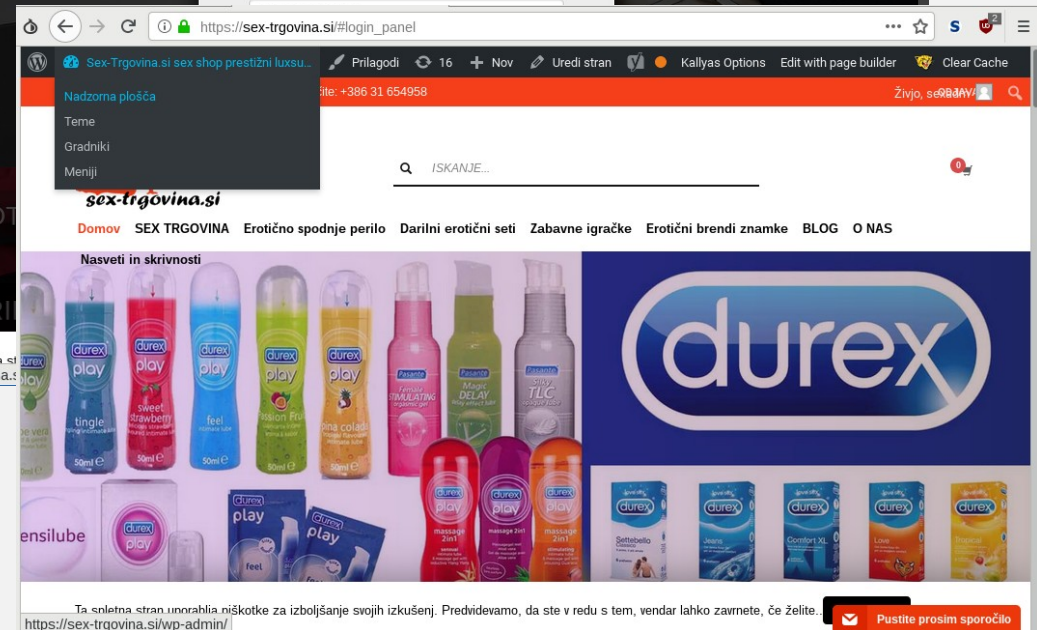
https://sex-trgovina.si/#login_panel

Sex-Trgovina.si sex shop prestižni luksu... Prilagodi 16 Nov Uredi stran Kallyas Options Edit with page builder Clear Cache

Nadzorna plošča
Teme
Gradniki
Meniji

lite: +386 31 654958

Živjo, sexshop

sex-trgovina.si

ISKANJE...

0

Domov SEX TRGOVINA Erotično spodnje perilo Darilni erotični seti Zabavne igračke Erotični brendi znamke BLOG O NAS
Nasveti in skrivnosti

durex play tingle
durex play sweet strawberry
durex play feel
durex play passion fruit
durex play pina colada
Pasante Female STIMULATING
Pasante Magic DELAY
Pasante Silky TLC
durex
durex play
sensilube
durex play massage 2in1
durex Settebello
durex Jeans
durex Comfort XL
durex Love
durex Tropical

Ta spletna stran uporablja piškotke za izboljšanje svojih izkušenj. Predvidevamo, da ste v redu s tem, vendar lahko zavrnete, če želite...

https://sex-trgovina.si/wp-admin/

Pustite prosim sporočilo